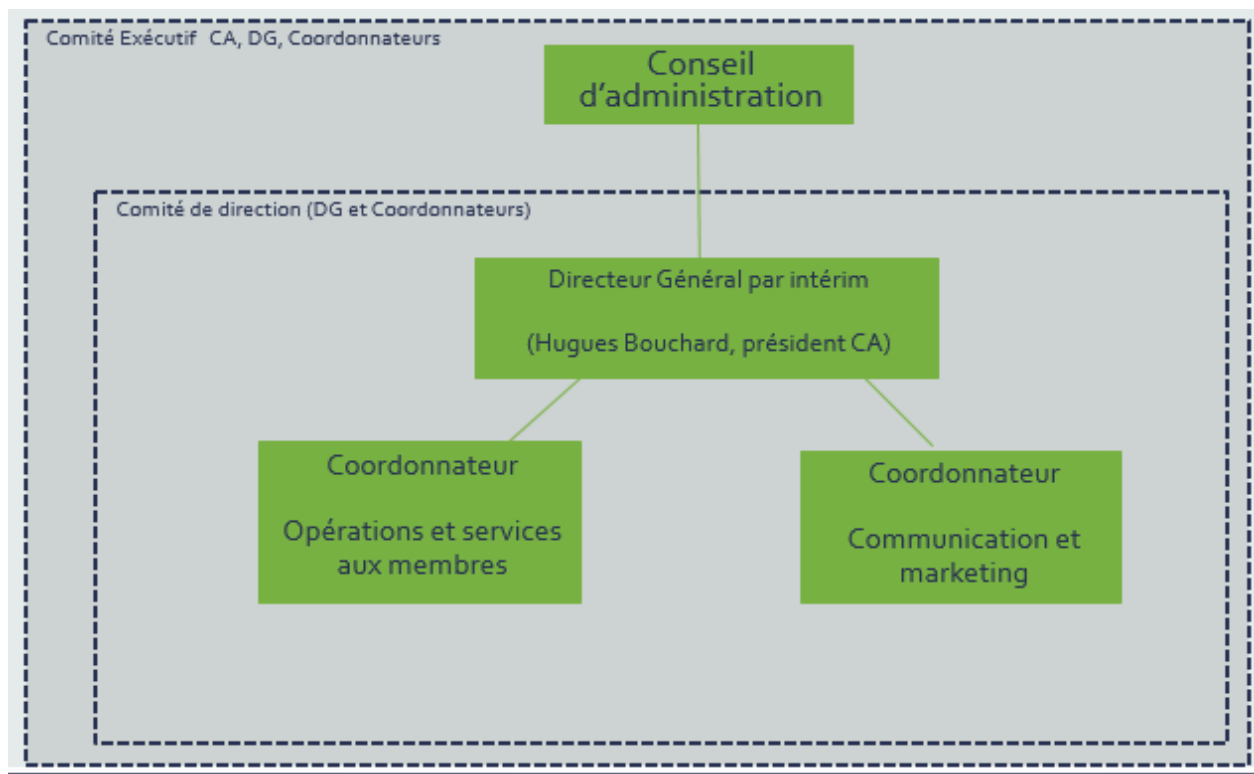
Comité Exécutif CA, DG, Coordonnateurs

Conseil d'administration

Comité de direction (DG et Coordonnateurs)

Directeur Général par intérim

(Hugues Bouchard, président CA)

Coordonnateur

Opérations et services aux membres

Coordonnateur

Communication et marketing